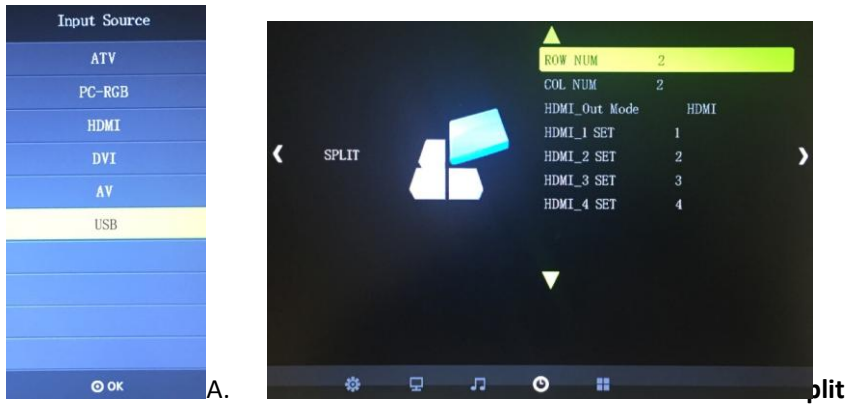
Input Source
ATV
PC-RGB
HDMI
DVI
AV
USB
OK

A.

SPLIT

| ROW NUM | 2 |
|---|---|
| COL NUM | 2 |
| HDMI_Out Mode | HDMI |
| HDMI_1 SET | 1 |
| HDMI_2 SET | 2 |
| HDMI_3 SET | 3 |
| HDMI_4 SET | 4 |

plit